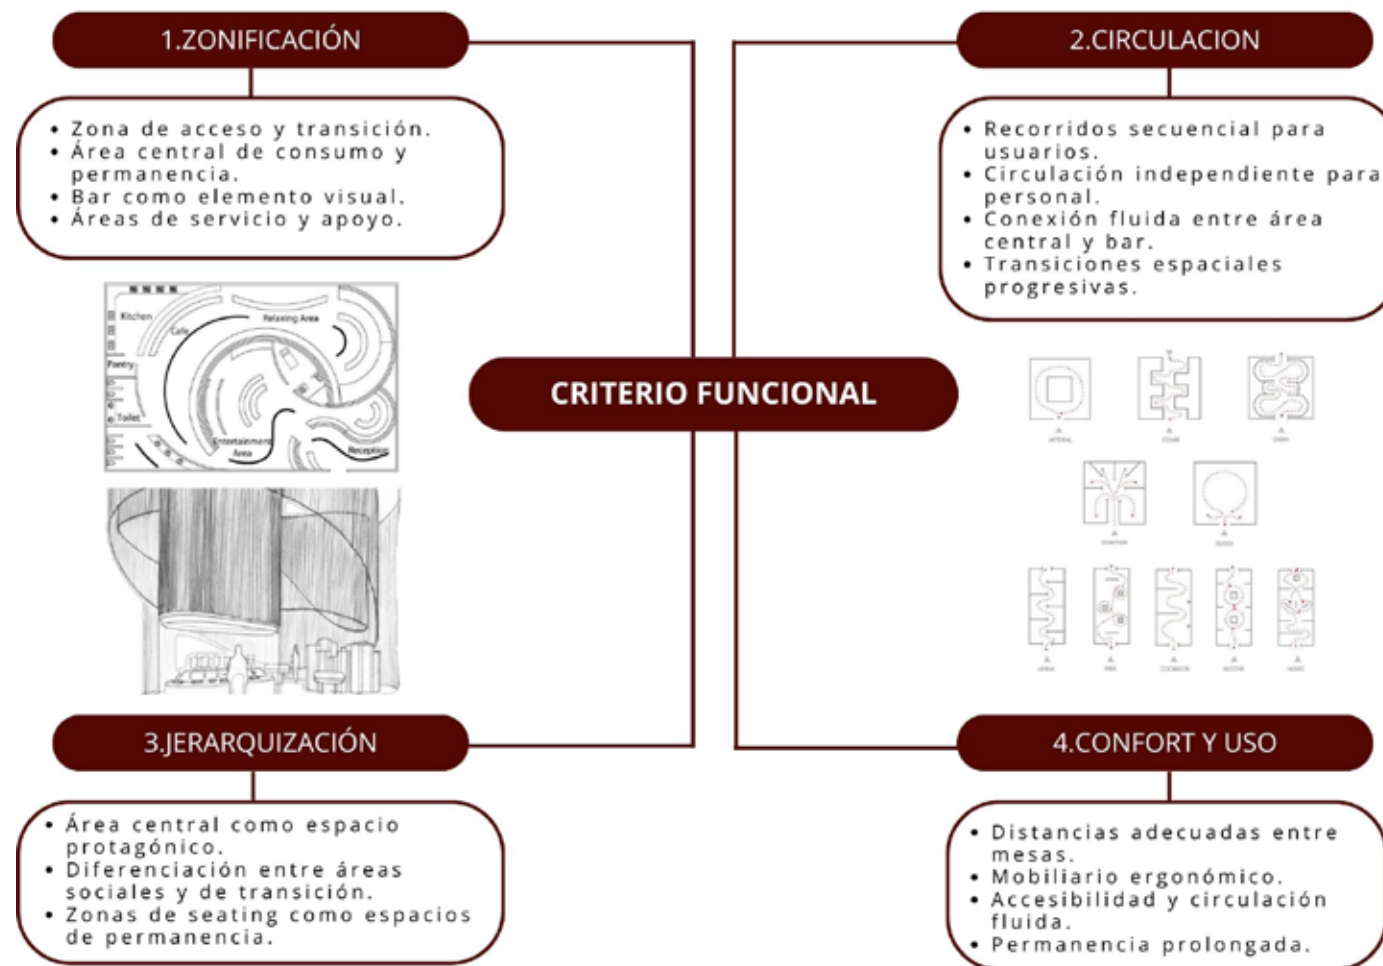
1.ZONIFICACIÓN

• Zona de acceso y transición.
• Área central de consumo y permanencia.
• Bar como elemento visual.
• Áreas de servicio y apoyo.

Kitchen
Cafe
Relaxing Area
Pantry
Toilet
Entertainment Area
Reception

2.CIRCULACION

• Recorridos secuencial para usuarios.
• Circulación independiente para personal.
• Conexión fluida entre área central y bar.
• Transiciones espaciales progresivas.

CRITERIO FUNCIONAL

3.JERARQUIZACIÓN

• Área central como espacio protagónico.
• Diferenciación entre áreas sociales y de transición.
• Zonas de seating como espacios de permanencia.

4.CONFORT Y USO

• Distancias adecuadas entre mesas.
• Mobiliario ergonómico.
• Accesibilidad y circulación fluida.
• Permanencia prolongada.